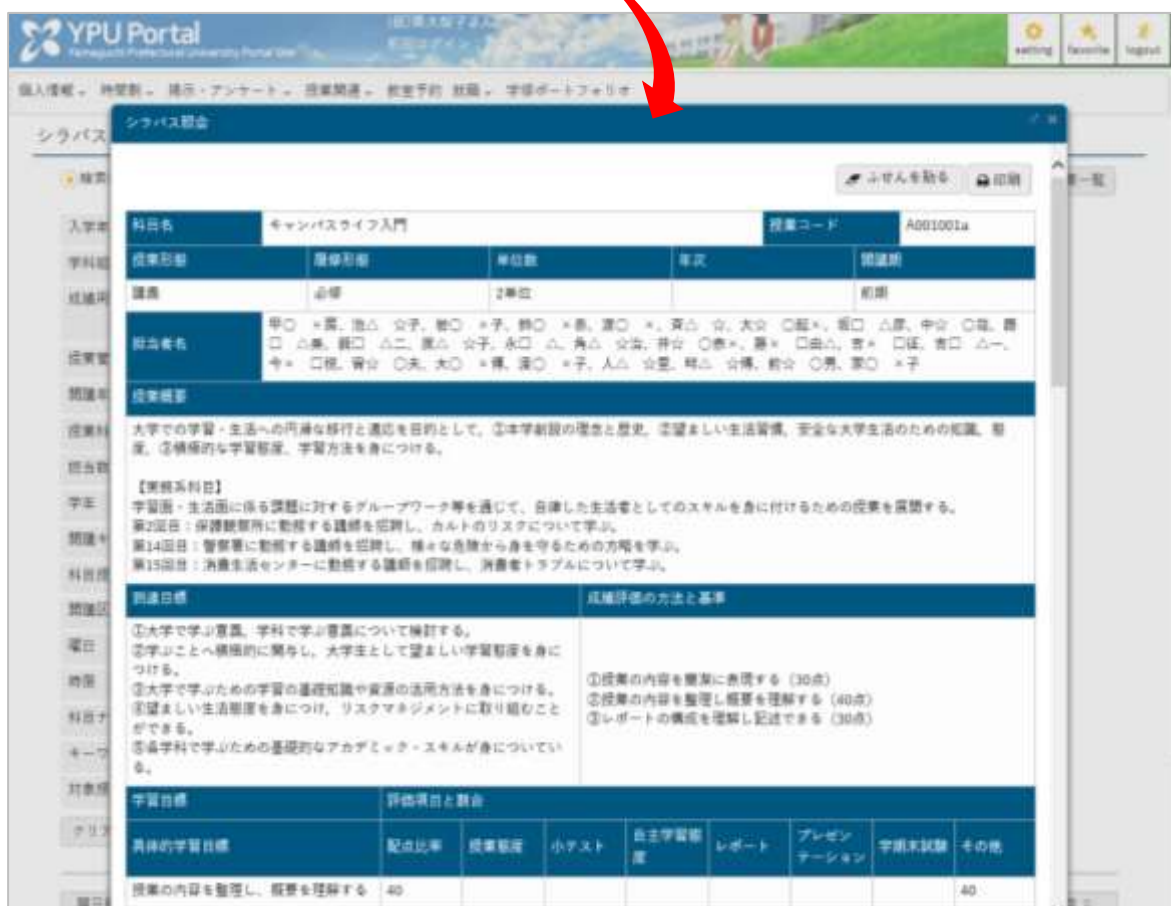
YPU Portal
Yamaguchi Prefectural University Portal Site

setting favorite logout

個人情報 時間割 掲示・アンケート 授業関連 教室予約 就職 学修ポートフォリオ

シラバス

シラバス照会

ふせんを貼る 印刷

| 科目名 | キャンパスライフ入門 | 授業コード | A001001a |
|---|---|---|---|

| 授業形態 | 履修形態 | 単位数 | 年次 | 開講期 |
|---|---|---|---|---|
| 講義 | 必修 | 2単位 | | 前期 |

担当者名 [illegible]

授業概要

大学での学習・生活への円滑な移行と適応を目的として、①本学創設の理念と歴史、②望ましい生活習慣、安全な大学生活のための知識、態度、③積極的な学習態度、学習方法を身につける。

【実践系科目】
学習面・生活面に係る課題に対するグループワーク等を通じて、自律した生活者としてのスキルを身に付けるための授業を展開する。
第2回目：保健観察所に勤務する講師を招聘し、カルトのリスクについて学ぶ。
第14回目：警察署に勤務する講師を招聘し、様々な危険から身を守るための方略を学ぶ。
第15回目：消費生活センターに勤務する講師を招聘し、消費者トラブルについて学ぶ。

到達目標

①大学で学ぶ意義、学科で学ぶ意義について検討する。
②学ぶことへ積極的に関与し、大学生として望ましい学習態度を身につける。
③大学で学ぶための学習の基礎知識や資源の活用方法を身につける。
④望ましい生活態度を身につけ、リスクマネジメントに取り組むことができる。
⑤各学科で学ぶための基礎的なアカデミック・スキルが身についている。

成績評価の方法と基準

①授業の内容を簡潔に表現する（30点）
②授業の内容を整理し概要を理解する（40点）
③レポートの構成を理解し記述できる（30点）

| 学習目標 | 評価項目と割合 | | | | | | | |
|---|---|---|---|---|---|---|---|---|
| 具体的学習目標 | 配点比率 | 授業態度 | 小テスト | 自主学習態度 | レポート | プレゼンテーション | 学期末試験 | その他 |
| 授業の内容を整理し、概要を理解する | 40 | | | | | | | 40 |